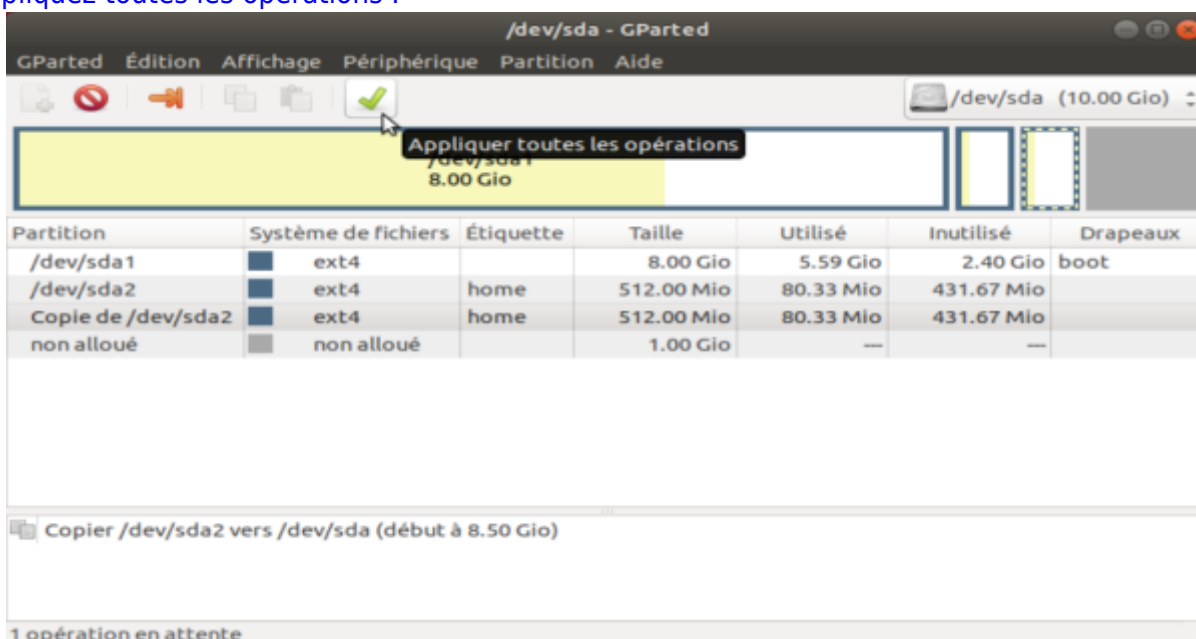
pliquez toutes les opérations :

/dev/sda - GParted

GParted Édition Affichage Périphérique Partition Aide

/dev/sda (10.00 Gio)

Appliquer toutes les opérations

/dev/sda1
8.00 Gio

| Partition | Système de fichiers | Étiquette | Taille | Utilisé | Inutilisé | Drapeaux |
|---|---|---|---|---|---|---|
| /dev/sda1 | ext4 | | 8.00 Gio | 5.59 Gio | 2.40 Gio | boot |
| /dev/sda2 | ext4 | home | 512.00 Mio | 80.33 Mio | 431.67 Mio | |
| Copie de /dev/sda2 | ext4 | home | 512.00 Mio | 80.33 Mio | 431.67 Mio | |
| non alloué | non alloué | | 1.00 Gio | — | — | |

Copier /dev/sda2 vers /dev/sda (début à 8.50 Gio)

1 opération en attente